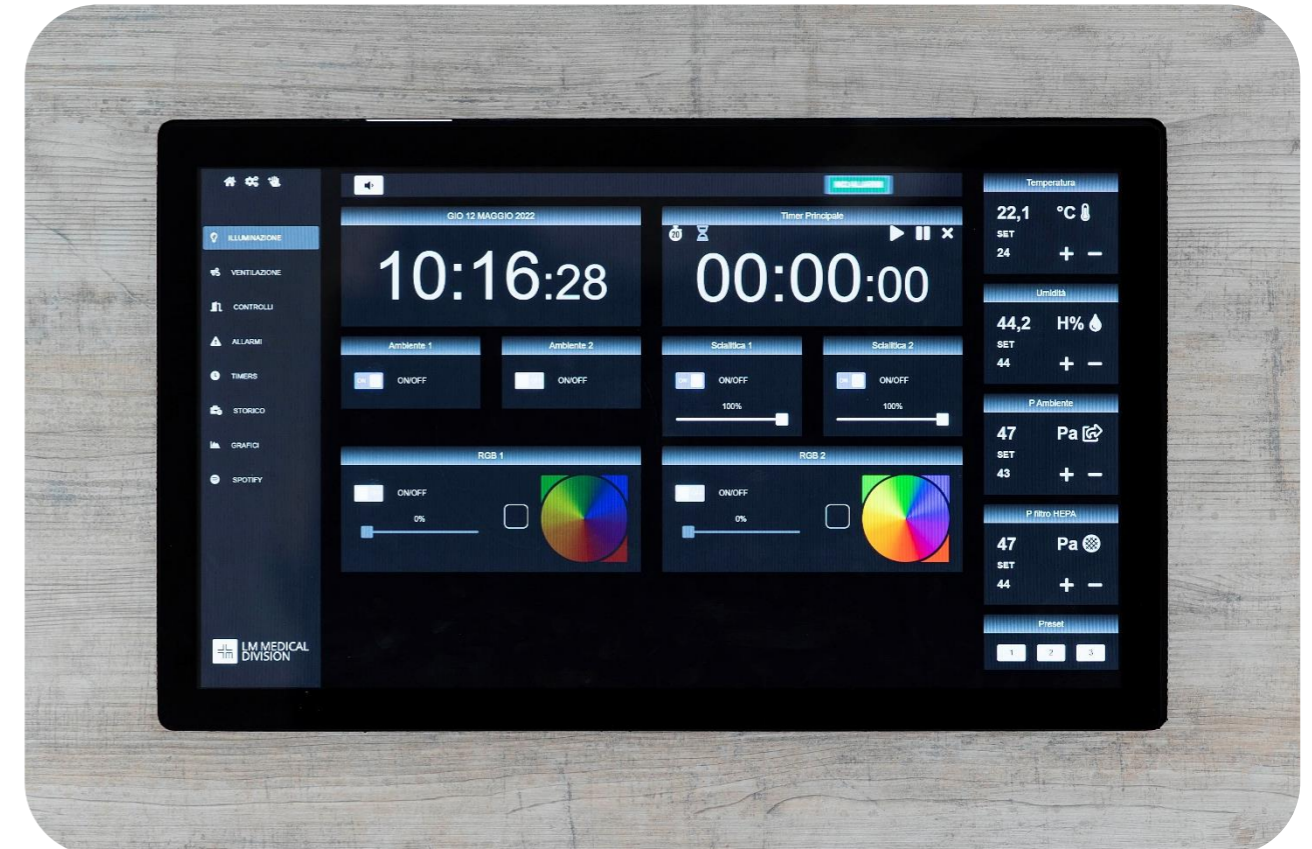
ILLUMINAZIONE
VENTILAZIONE
CONTROLLI
ALLARMI
TIMERS
STORICO
GRAFICI
SPOTIFY

LM MEDICAL DIVISION

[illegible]

GIO 12 MAGGIO 2022
10:16:28

Timer Principale
20
00:00:00

Ambiente 1
ON/OFF

Ambiente 2
ON/OFF

Scialitica 1
ON/OFF
100%

Scialitica 2
ON/OFF
100%

RGB 1
ON/OFF
0%

RGB 2
ON/OFF
0%

Temperatura
22,1 °C
SET
24
+ −

Umidità
44,2 H%
SET
44
+ −

P Ambiente
47 Pa
SET
43
+ −

P filtro HEPA
47 Pa
SET
44
+ −

Preset
1 2 3